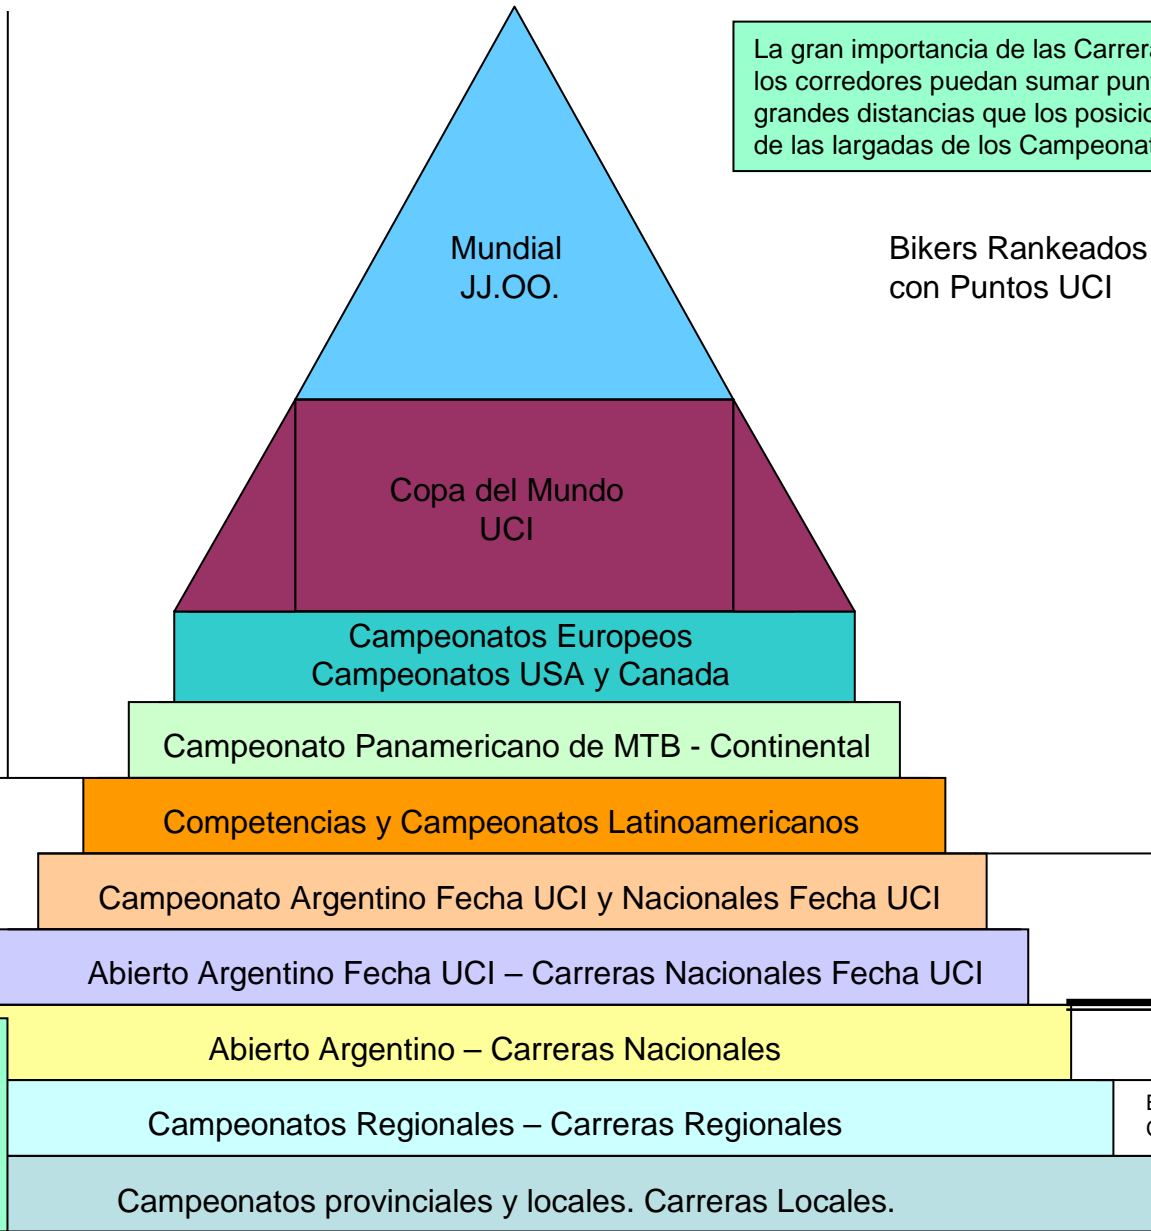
La gran importancia de las Carrer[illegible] los corredores puedan sumar pun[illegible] grandes distancias que los posicio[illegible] de las largadas de los Campeona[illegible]

Mundial
JJ.OO.

Bikers Rankeados con Puntos UCI

Copa del Mundo
UCI

Campeonatos Europeos
Campeonatos USA y Canada

Campeonato Panamericano de MTB - Continental

Competencias y Campeonatos Latinoamericanos

Campeonato Argentino Fecha UCI y Nacionales Fecha UCI

Abierto Argentino Fecha UCI – Carreras Nacionales Fecha UCI

Abierto Argentino – Carreras Nacionales

Campeonatos Regionales – Carreras Regionales

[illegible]

Campeonatos provinciales y locales. Carreras Locales.